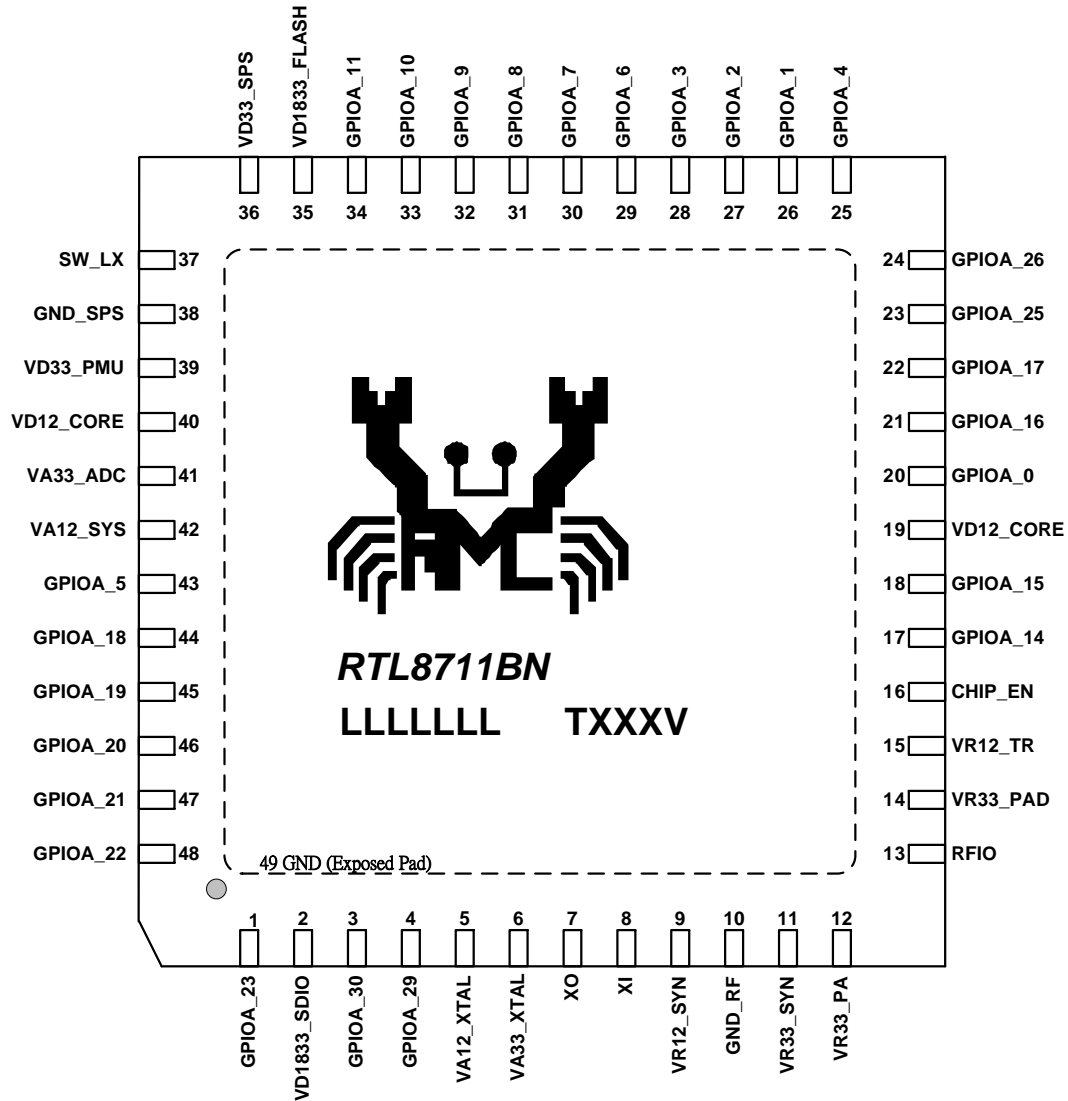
VD33_SPS
VD1833_FLASH
GPIOA_11
GPIOA_10
GPIOA_9
GPIOA_8
GPIOA_7
GPIOA_6
GPIOA_3
GPIOA_2
GPIOA_1
GPIOA_4

36 35 34 33 32 31 30 29 28 27 26 25

SW_LX 37
GND_SPS 38
VD33_PMU 39
VD12_CORE 40
VA33_ADC 41
VA12_SYS 42
GPIOA_5 43
GPIOA_18 44
GPIOA_19 45
GPIOA_20 46
GPIOA_21 47
GPIOA_22 48

24 GPIOA_26
23 GPIOA_25
22 GPIOA_17
21 GPIOA_16
20 GPIOA_0
19 VD12_CORE
18 GPIOA_15
17 GPIOA_14
16 CHIP_EN
15 VR12_TR
14 VR33_PAD
13 RFIO

RTL8711BN
LLLLLLL TXXXV

49 GND (Exposed Pad)

1 2 3 4 5 6 7 8 9 10 11 12

GPIOA_23
VD1833_SDIO
GPIOA_30
GPIOA_29
VA12_XTAL
VA33_XTAL
XO
XI
VR12_SYN
GND_RF
VR33_SYN
VR33_PA